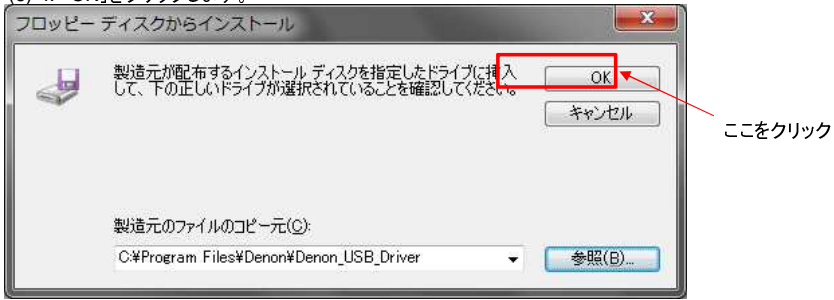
(5) 「OK」をクリックします。

フロッピー ディスクからインストール

製造元が配布するインストール ディスクを指定したドライブに挿入して、下の正しいドライブが選択されていることを確認してください。

OK

キャンセル

ここをクリック

製造元のファイルのコピー元(C):

C:¥Program Files¥Denon¥Denon_USB_Driver

参照(B)...